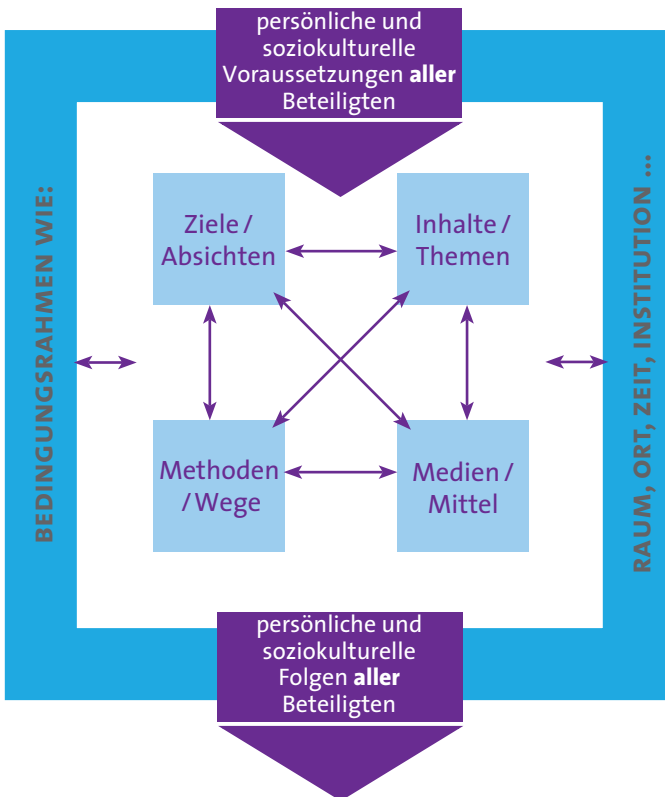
persönliche und soziokulturelle Voraussetzungen **aller** Beteiligten

BEDINGUNGSRAHMEN WIE:

Ziele / Absichten

Inhalte / Themen

Methoden / Wege

Medien / Mittel

RAUM, ORT, ZEIT, INSTITUTION ...

persönliche und soziokulturelle Folgen **aller** Beteiligten